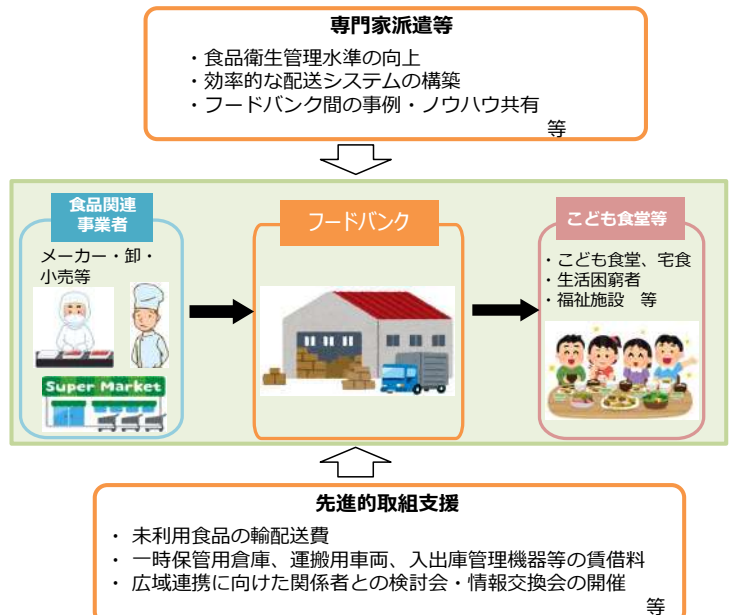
専門家派遣等

・食品衛生管理水準の向上
・効率的な配送システムの構築
・フードバンク間の事例・ノウハウ共有
等

食品関連事業者

メーカー・卸・小売等

Super Market

フードバンク

こども食堂等

・こども食堂、宅食
・生活困窮者
・福祉施設　等

先進的取組支援

・ 未利用食品の輸配送費
・ 一時保管用倉庫、運搬用車両、入出庫管理機器等の賃借料
・ 広域連携に向けた関係者との検討会・情報交換会の開催
等